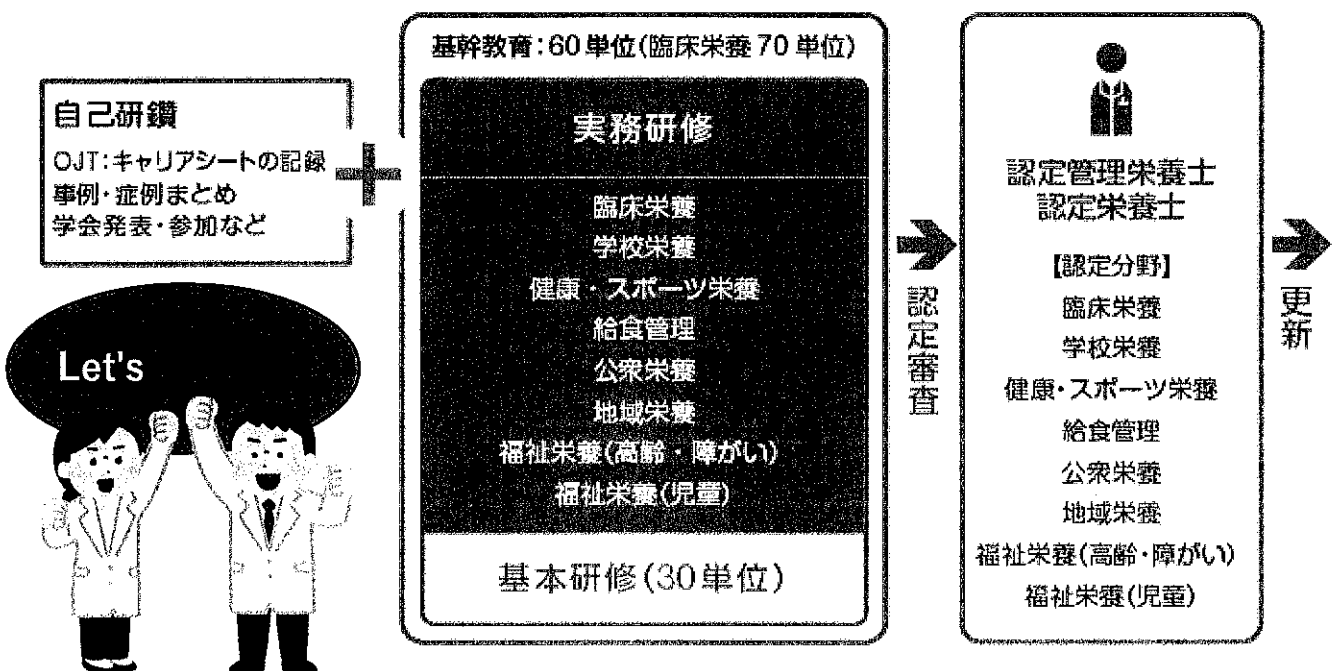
自己研鑽
OJT:キャリアシートの記録
事例・症例まとめ
学会発表・参加など

Let's

基幹教育:60単位(臨床栄養70単位)

実務研修

臨床栄養
学校栄養
健康・スポーツ栄養
給食管理
公衆栄養
地域栄養
福祉栄養(高齢・障がい)
福祉栄養(児童)

基本研修(30単位)

認定審査

認定管理栄養士
認定栄養士

【認定分野】
臨床栄養
学校栄養
健康・スポーツ栄養
給食管理
公衆栄養
地域栄養
福祉栄養(高齢・障がい)
福祉栄養(児童)

更新